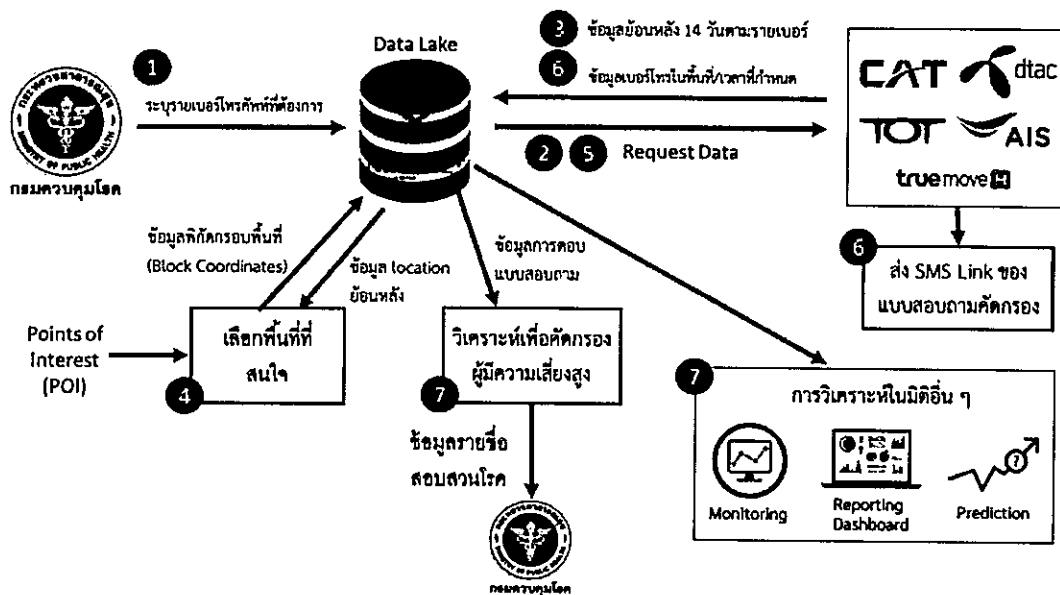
Data Lake

1 ระบุรายเบอร์โทรศัพท์ที่ต้องการ

กรมควบคุมโรค

3 ข้อมูลย้อนหลัง 14 วันตามรายเบอร์

6 ข้อมูลเบอร์โทรในพื้นที่/เวลาที่กำหนด

2 5 Request Data

CAT dtac

TOT AIS

truemove H

6 ส่ง SMS Link ของแบบสอบถามคัดกรอง

ข้อมูลพิกัดกรอบพื้นที่ (Block Coordinates)

ข้อมูล location ย้อนหลัง

ข้อมูลการตอบแบบสอบถาม

Points of Interest (POI)

4 เลือกพื้นที่ที่สนใจ

7 วิเคราะห์เพื่อคัดกรองผู้มีความเสี่ยงสูง

ข้อมูลรายชื่อสอบสวนโรค

กรมควบคุมโรค

7 การวิเคราะห์ในมิติอื่น ๆ

Monitoring

Reporting Dashboard

Prediction